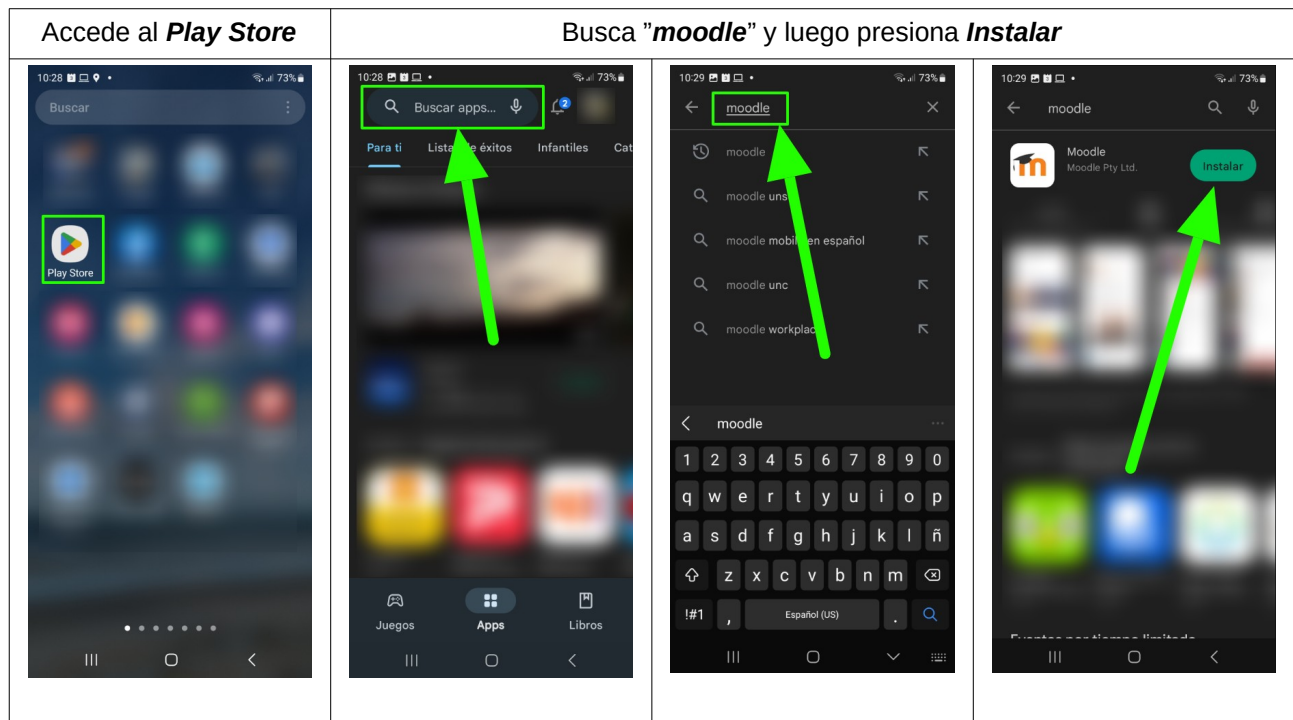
| Accede al ***Play Store*** | Busca "***moodle***" y luego presiona ***Instalar*** | | |
|---|---|---|---|
| 10:28 73% Buscar Play Store | 10:28 73% Buscar apps... 2 Para ti Lista de éxitos Infantiles Cat Juegos Apps Libros | 10:29 73% moodle moodle moodle uns moodle mobil en español moodle unc moodle workplac moodle 1 2 3 4 5 6 7 8 9 0 q w e r t y u i o p a s d f g h j k l ñ z x c v b n m !#1 , Español (US) . | 10:29 73% moodle Moodle Moodle Pty Ltd. Instalar |